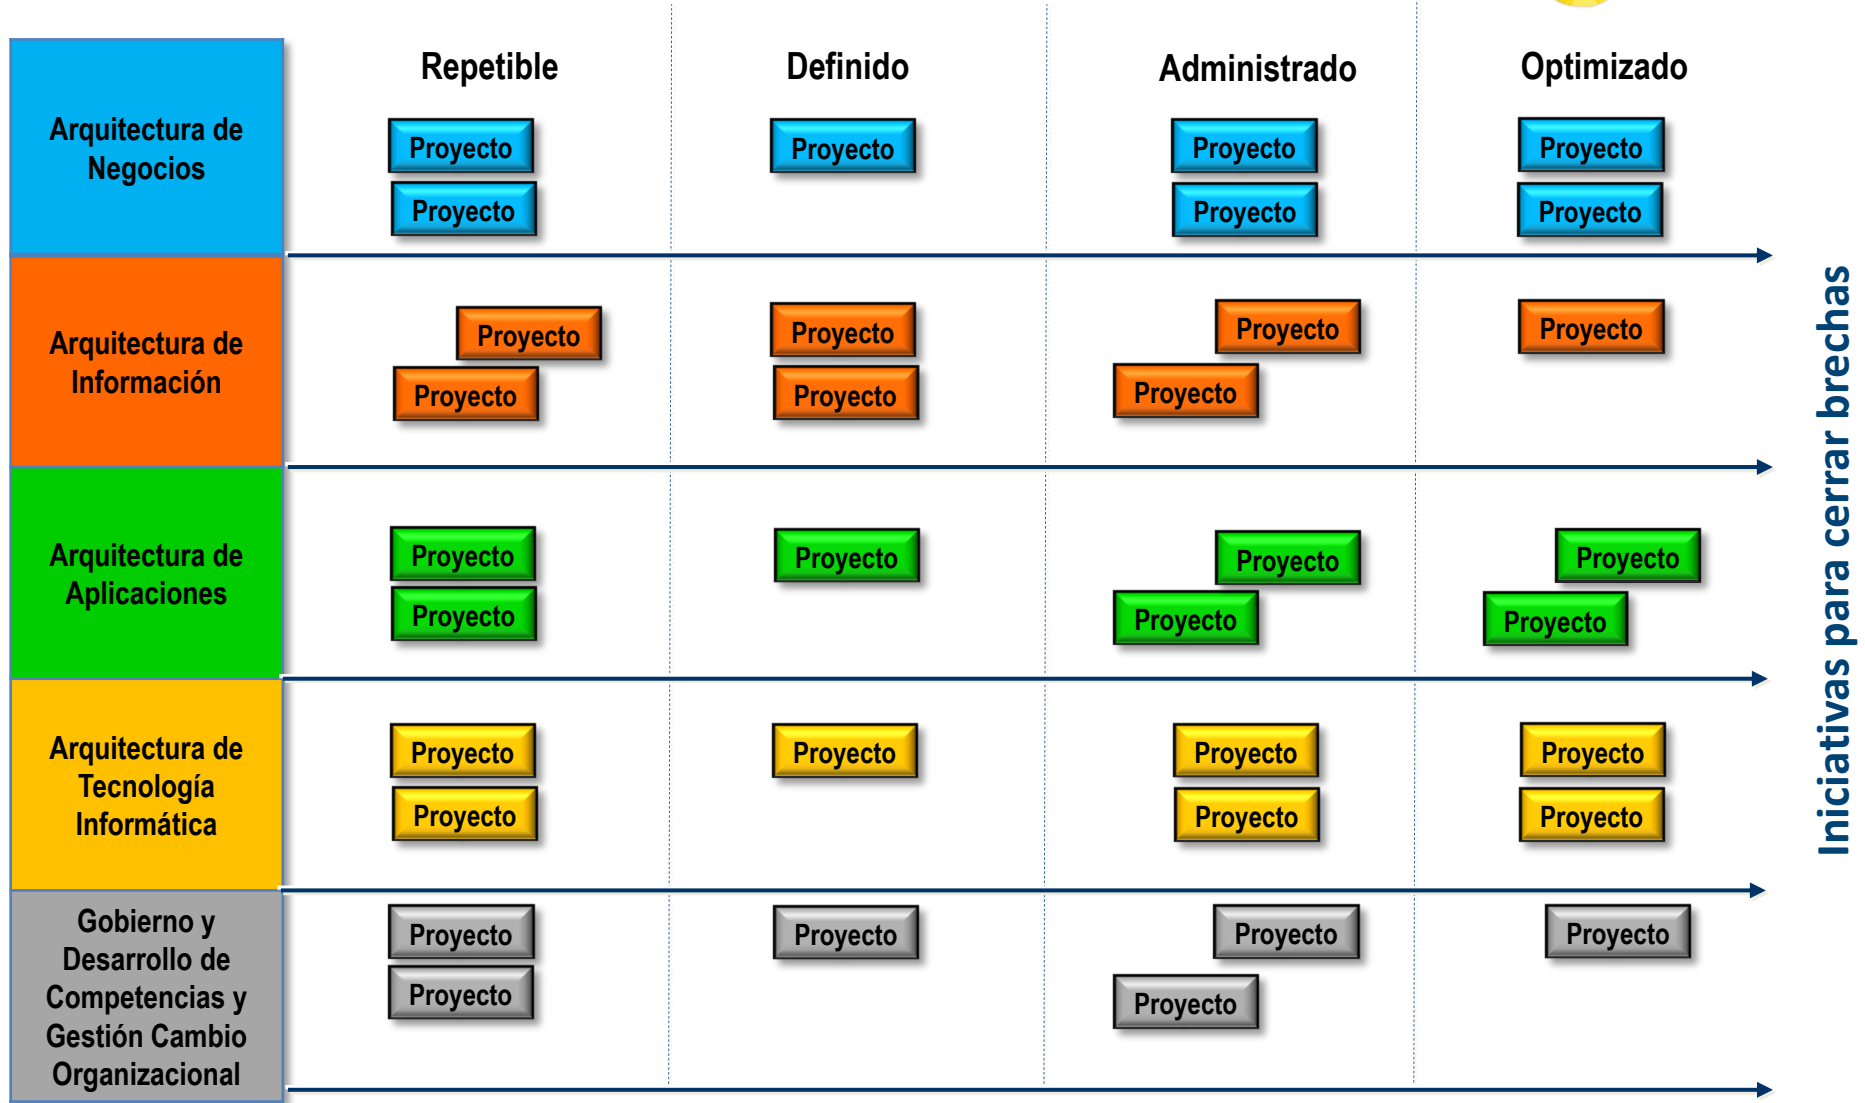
| | Repetible | Definido | Administrado | Optimizado |
|---|---|---|---|---|
| Arquitectura de Negocios | Proyecto Proyecto | Proyecto | Proyecto Proyecto | Proyecto Proyecto |
| Arquitectura de Información | Proyecto Proyecto | Proyecto Proyecto | Proyecto Proyecto | Proyecto |
| Arquitectura de Aplicaciones | Proyecto Proyecto | Proyecto | Proyecto Proyecto | Proyecto Proyecto |
| Arquitectura de Tecnología Informática | Proyecto Proyecto | Proyecto | Proyecto Proyecto | Proyecto Proyecto |
| Gobierno y Desarrollo de Competencias y Gestión Cambio Organizacional | Proyecto Proyecto | Proyecto | Proyecto Proyecto | Proyecto |

Iniciativas para cerrar brechas